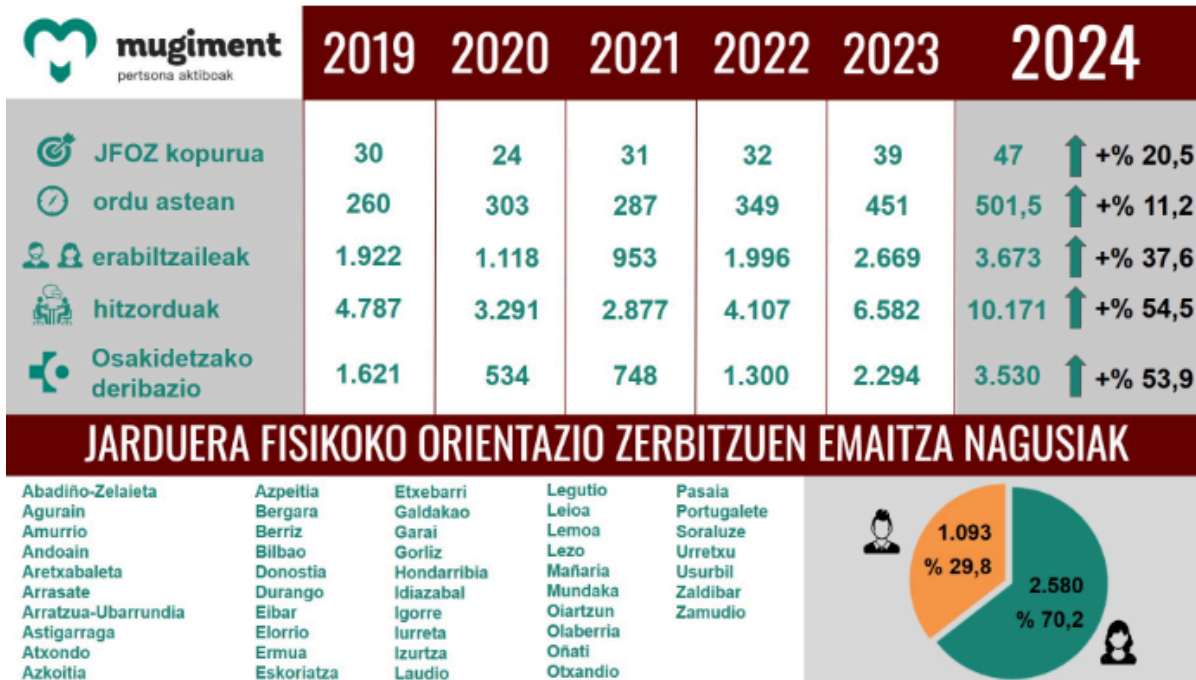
mugiment
pertsona aktiboak

| | 2019 | 2020 | 2021 | 2022 | 2023 | 2024 | |
|---|---|---|---|---|---|---|---|
| JFOZ kopurua | 30 | 24 | 31 | 32 | 39 | 47 | +% 20,5 |
| ordu astean | 260 | 303 | 287 | 349 | 451 | 501,5 | +% 11,2 |
| erabiltzaileak | 1.922 | 1.118 | 953 | 1.996 | 2.669 | 3.673 | +% 37,6 |
| hitzorduak | 4.787 | 3.291 | 2.877 | 4.107 | 6.582 | 10.171 | +% 54,5 |
| Osakidetzako deribazio | 1.621 | 534 | 748 | 1.300 | 2.294 | 3.530 | +% 53,9 |

JARDUERA FISIKOKO ORIENTAZIO ZERBITZUEN EMAITZA NAGUSIAK

Abadiño-Zelaieta
Agurain
Amurrio
Andoain
Aretxabaleta
Arrasate
Arratzua-Ubarrundia
Astigarraga
Atxondo
Azkoitia

Azpeitia
Bergara
Berriz
Bilbao
Donostia
Durango
Eibar
Elorrio
Ermua
Eskoriatza

Etxebarri
Galdakao
Garai
Gorliz
Hondarribia
Idiazabal
Igorre
Iurreta
Izurtza
Laudio

Legutio
Leioa
Lemoa
Lezo
Mañaria
Mundaka
Oiartzun
Olaberria
Oñati
Otxandio

Pasaia
Portugalete
Soraluze
Urretxu
Usurbil
Zaldibar
Zamudio

1.093
% 29,8
2.580
% 70,2